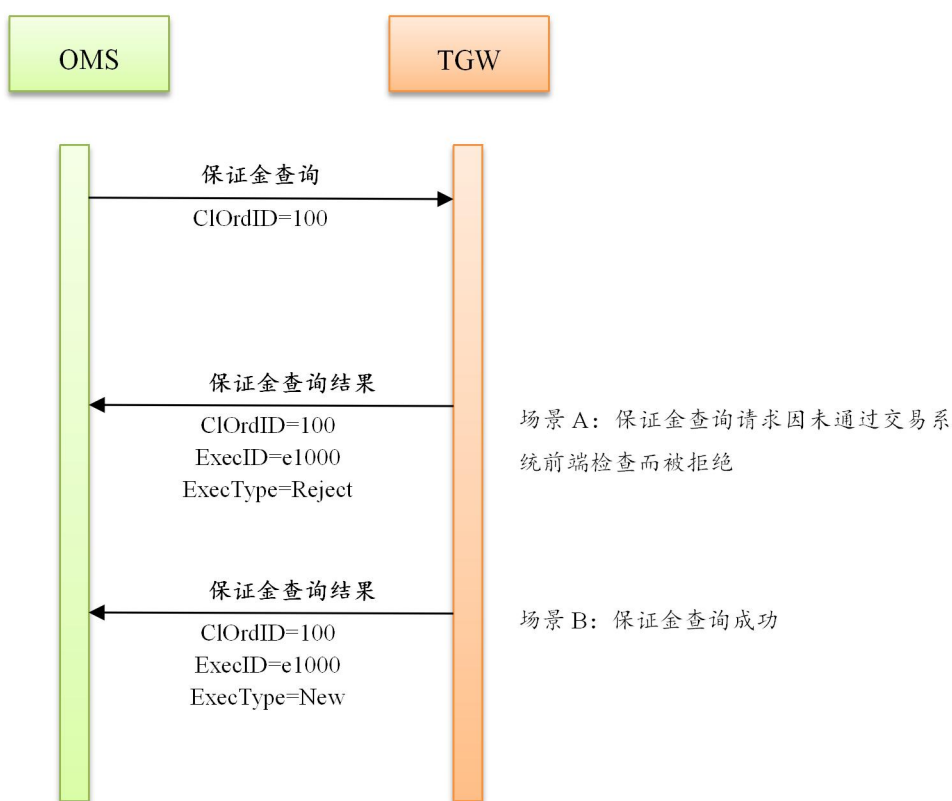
OMS

TGW

保证金查询
ClOrdID=100

保证金查询结果
ClOrdID=100
ExecID=e1000
ExecType=Reject

场景 A：保证金查询请求因未通过交易系统前端检查而被拒绝

保证金查询结果
ClOrdID=100
ExecID=e1000
ExecType=New

场景 B：保证金查询成功